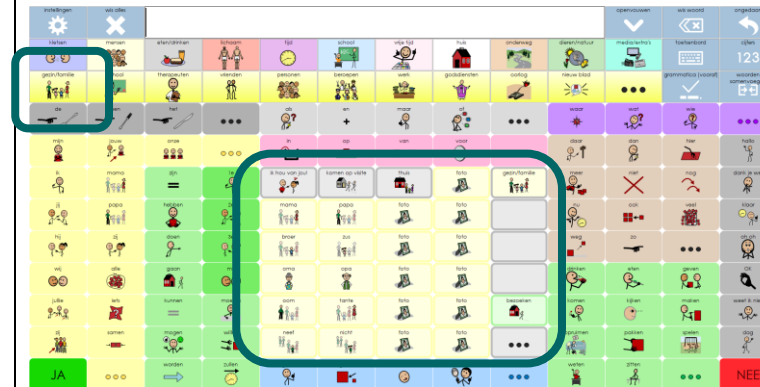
instellingen

wis alles

openvouwen

wis woord

ongedaan

kletsen

mensen

eten/drinken

lichaam

tijd

school

vrije tijd

huis

onderweg

dieren/natuur

media/extra's

toetsenbord

cijfers

123

gezin/familie

school

therapeuten

vrienden

personen

beroepen

werk

godsdiensten

oorlog

nieuwe blad

grammatica (woord)

woorden samenvoegen

de

het

ik

en

maar

of

waar

wat

wie

mijn

jouw

onze

in

op

van

voor

daar

dan

hier

hallo

ik

mama

zijn

ik hou van jou

komen op visite

thuis

foto

foto

gezin/familie

meer

niet

nog

dank je wel

jij

papa

hebben

mama

papa

foto

foto

ook

veel

klaar

hij

zij

doen

broer

zus

foto

foto

weg

zo

oh oh

wij

alle

gaan

oma

opa

foto

foto

kijken

eten

geven

OK

jullie

iets

kunnen

oom

tante

foto

foto

bezoeken

komen

kijken

maken

weet ik niet

zij

samen

mogen

neef

nicht

foto

foto

opruimen

pakken

spelen

dag

JA

worden

zullen

weten

zitten

NEE